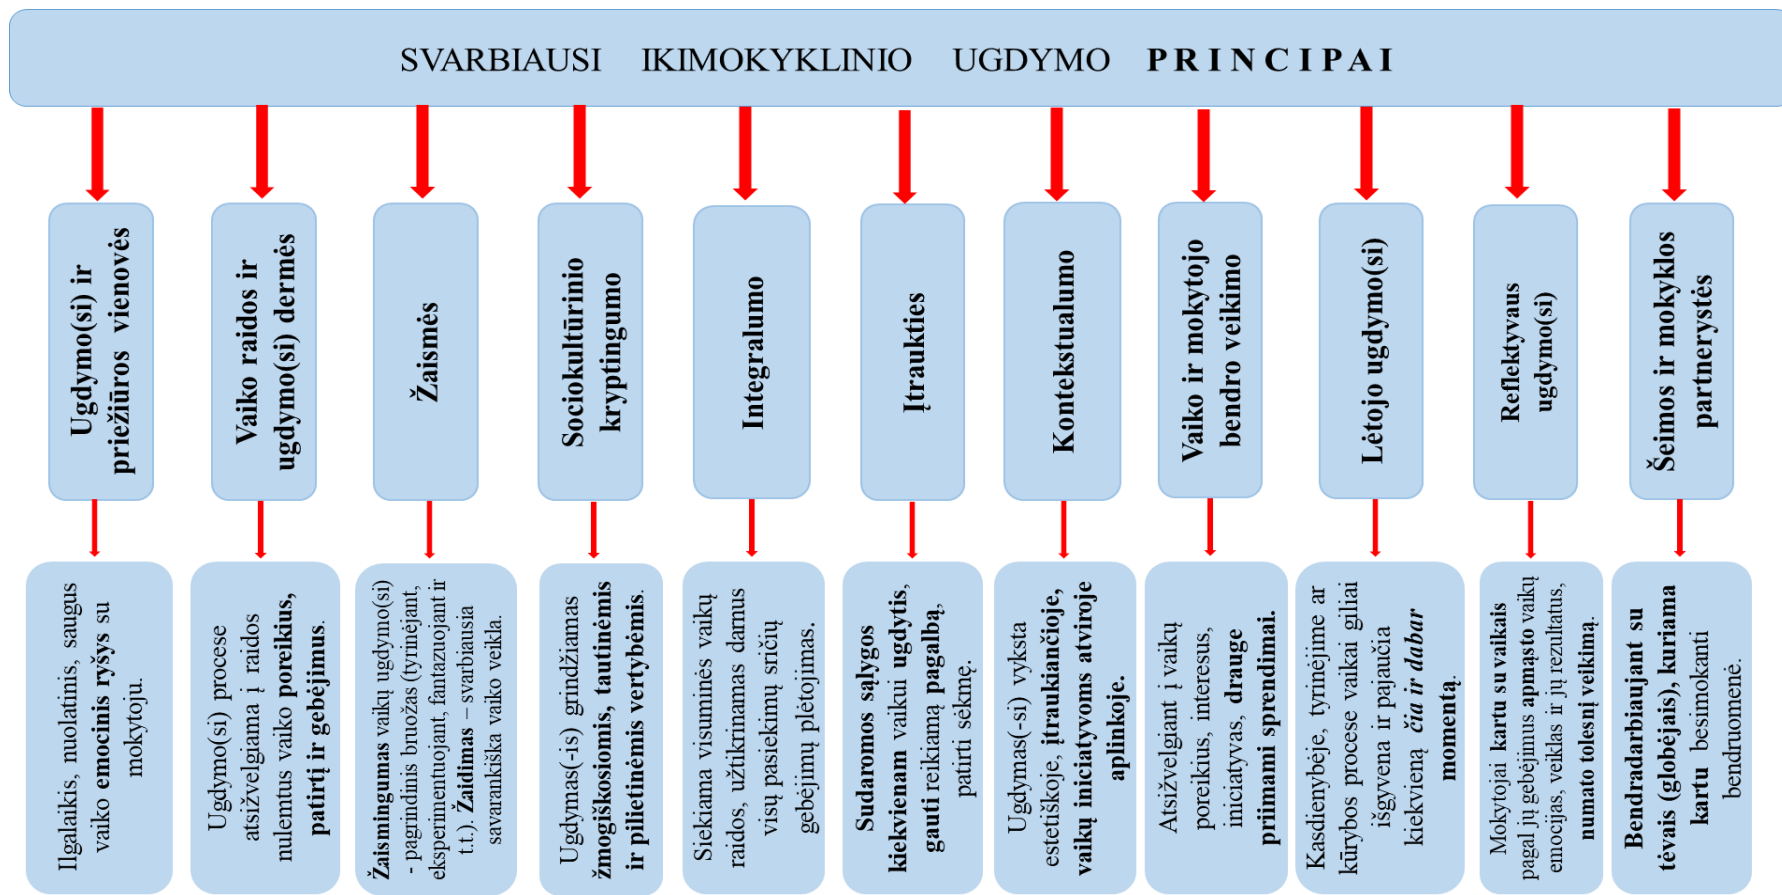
SVARBIAUSI IKIMOKYKLINIO UGDYMO PRINCIPAI

Ugdymo(si) ir priežiūros vienovės

Vaiko raidos ir ugdymo(si) dermės

Žaismės

Sociokultūrinio kryptingumo

Integralumo

Įtraukties

Kontekstualumo

Vaiko ir mokytojo bendro veikimo

Lėtojo ugdymo(si)

Reflektyvaus ugdymo(si)

Šeimos ir mokyklos partnerystės

Ilgalaikis, nuolatinis, saugus vaiko emocinis ryšys su mokytoju.

Ugdymo(si) procese atsižvelgiama į raidos nulemtus vaiko poreikius, patirtį ir gebėjimus.

Žaismingumas vaikų ugdymo(si) - pagrindinis bruožas (tyrinėjant, eksperimentuojant, fantazuojant ir t.t.). Žaidimas – svarbiausia savarankiška vaiko veikla.

Ugdymas(-is) grindžiamas žmogiškosiomis, tautinėmis ir pilietinėmis vertybėmis.

Siekiama visuminės vaikų raidos, užtikrinamas darnus visų pasiekimų sričių gebėjimų plėtojimas.

Sudaromos sąlygos kiekvienam vaikui ugdytis, gauti reikiamą pagalbą, patirti sėkmę.

Ugdymas(-si) vyksta estetiškoje, įtraukiančioje, vaikų iniciatyvoms atviroje aplinkoje.

Atsižvelgiant į vaikų poreikius, interesus, iniciatyvas, drauge priimami sprendimai.

Kasdienybėje, tyrinėjime ar kūrybos procese vaikai giliai išgyvena ir pajaučia kiekvieną čia ir dabar momentą.

Mokytojai kartu su vaikais pagal jų gebėjimus apmąsto vaikų emocijas, veiklas ir jų rezultatus, numato tolesnį veikimą.

Bendradarbiaujant su tėvais (globėjais), kuriama kartu besimokanti bendruomenė.